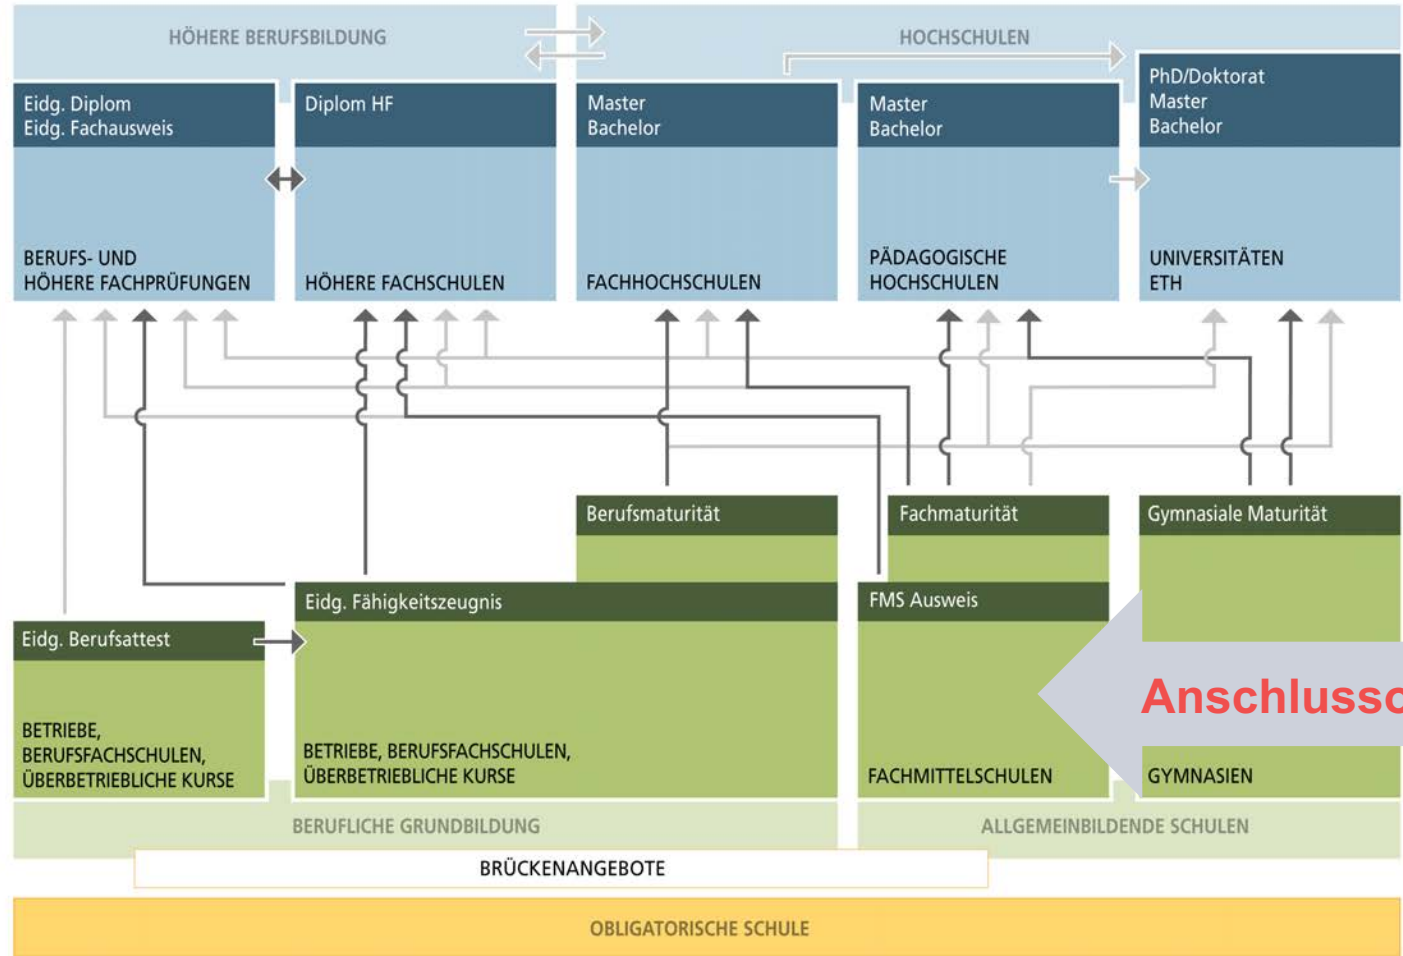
HÖHERE BERUFSBILDUNG

HOCHSCHULEN

Eidg. Diplom
Eidg. Fachausweis

BERUFS- UND HÖHERE FACHPRÜFUNGEN

Diplom HF

HÖHERE FACHSCHULEN

Master
Bachelor

FACHHOCHSCHULEN

Master
Bachelor

PÄDAGOGISCHE HOCHSCHULEN

PhD/Doktorat
Master
Bachelor

UNIVERSITÄTEN ETH

Berufsmaturität

Fachmaturität

Gymnasiale Maturität

Eidg. Fähigkeitszeugnis

FMS Ausweis

Eidg. Berufsattest

Anschluss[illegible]

BETRIEBE, BERUFSFACHSCHULEN, ÜBERBETRIEBLICHE KURSE

BETRIEBE, BERUFSFACHSCHULEN, ÜBERBETRIEBLICHE KURSE

FACHMITTELSCHULEN

GYMNASIEN

BERUFLICHE GRUNDBILDUNG

ALLGEMEINBILDENDE SCHULEN

BRÜCKENANGEBOTE

OBLIGATORISCHE SCHULE